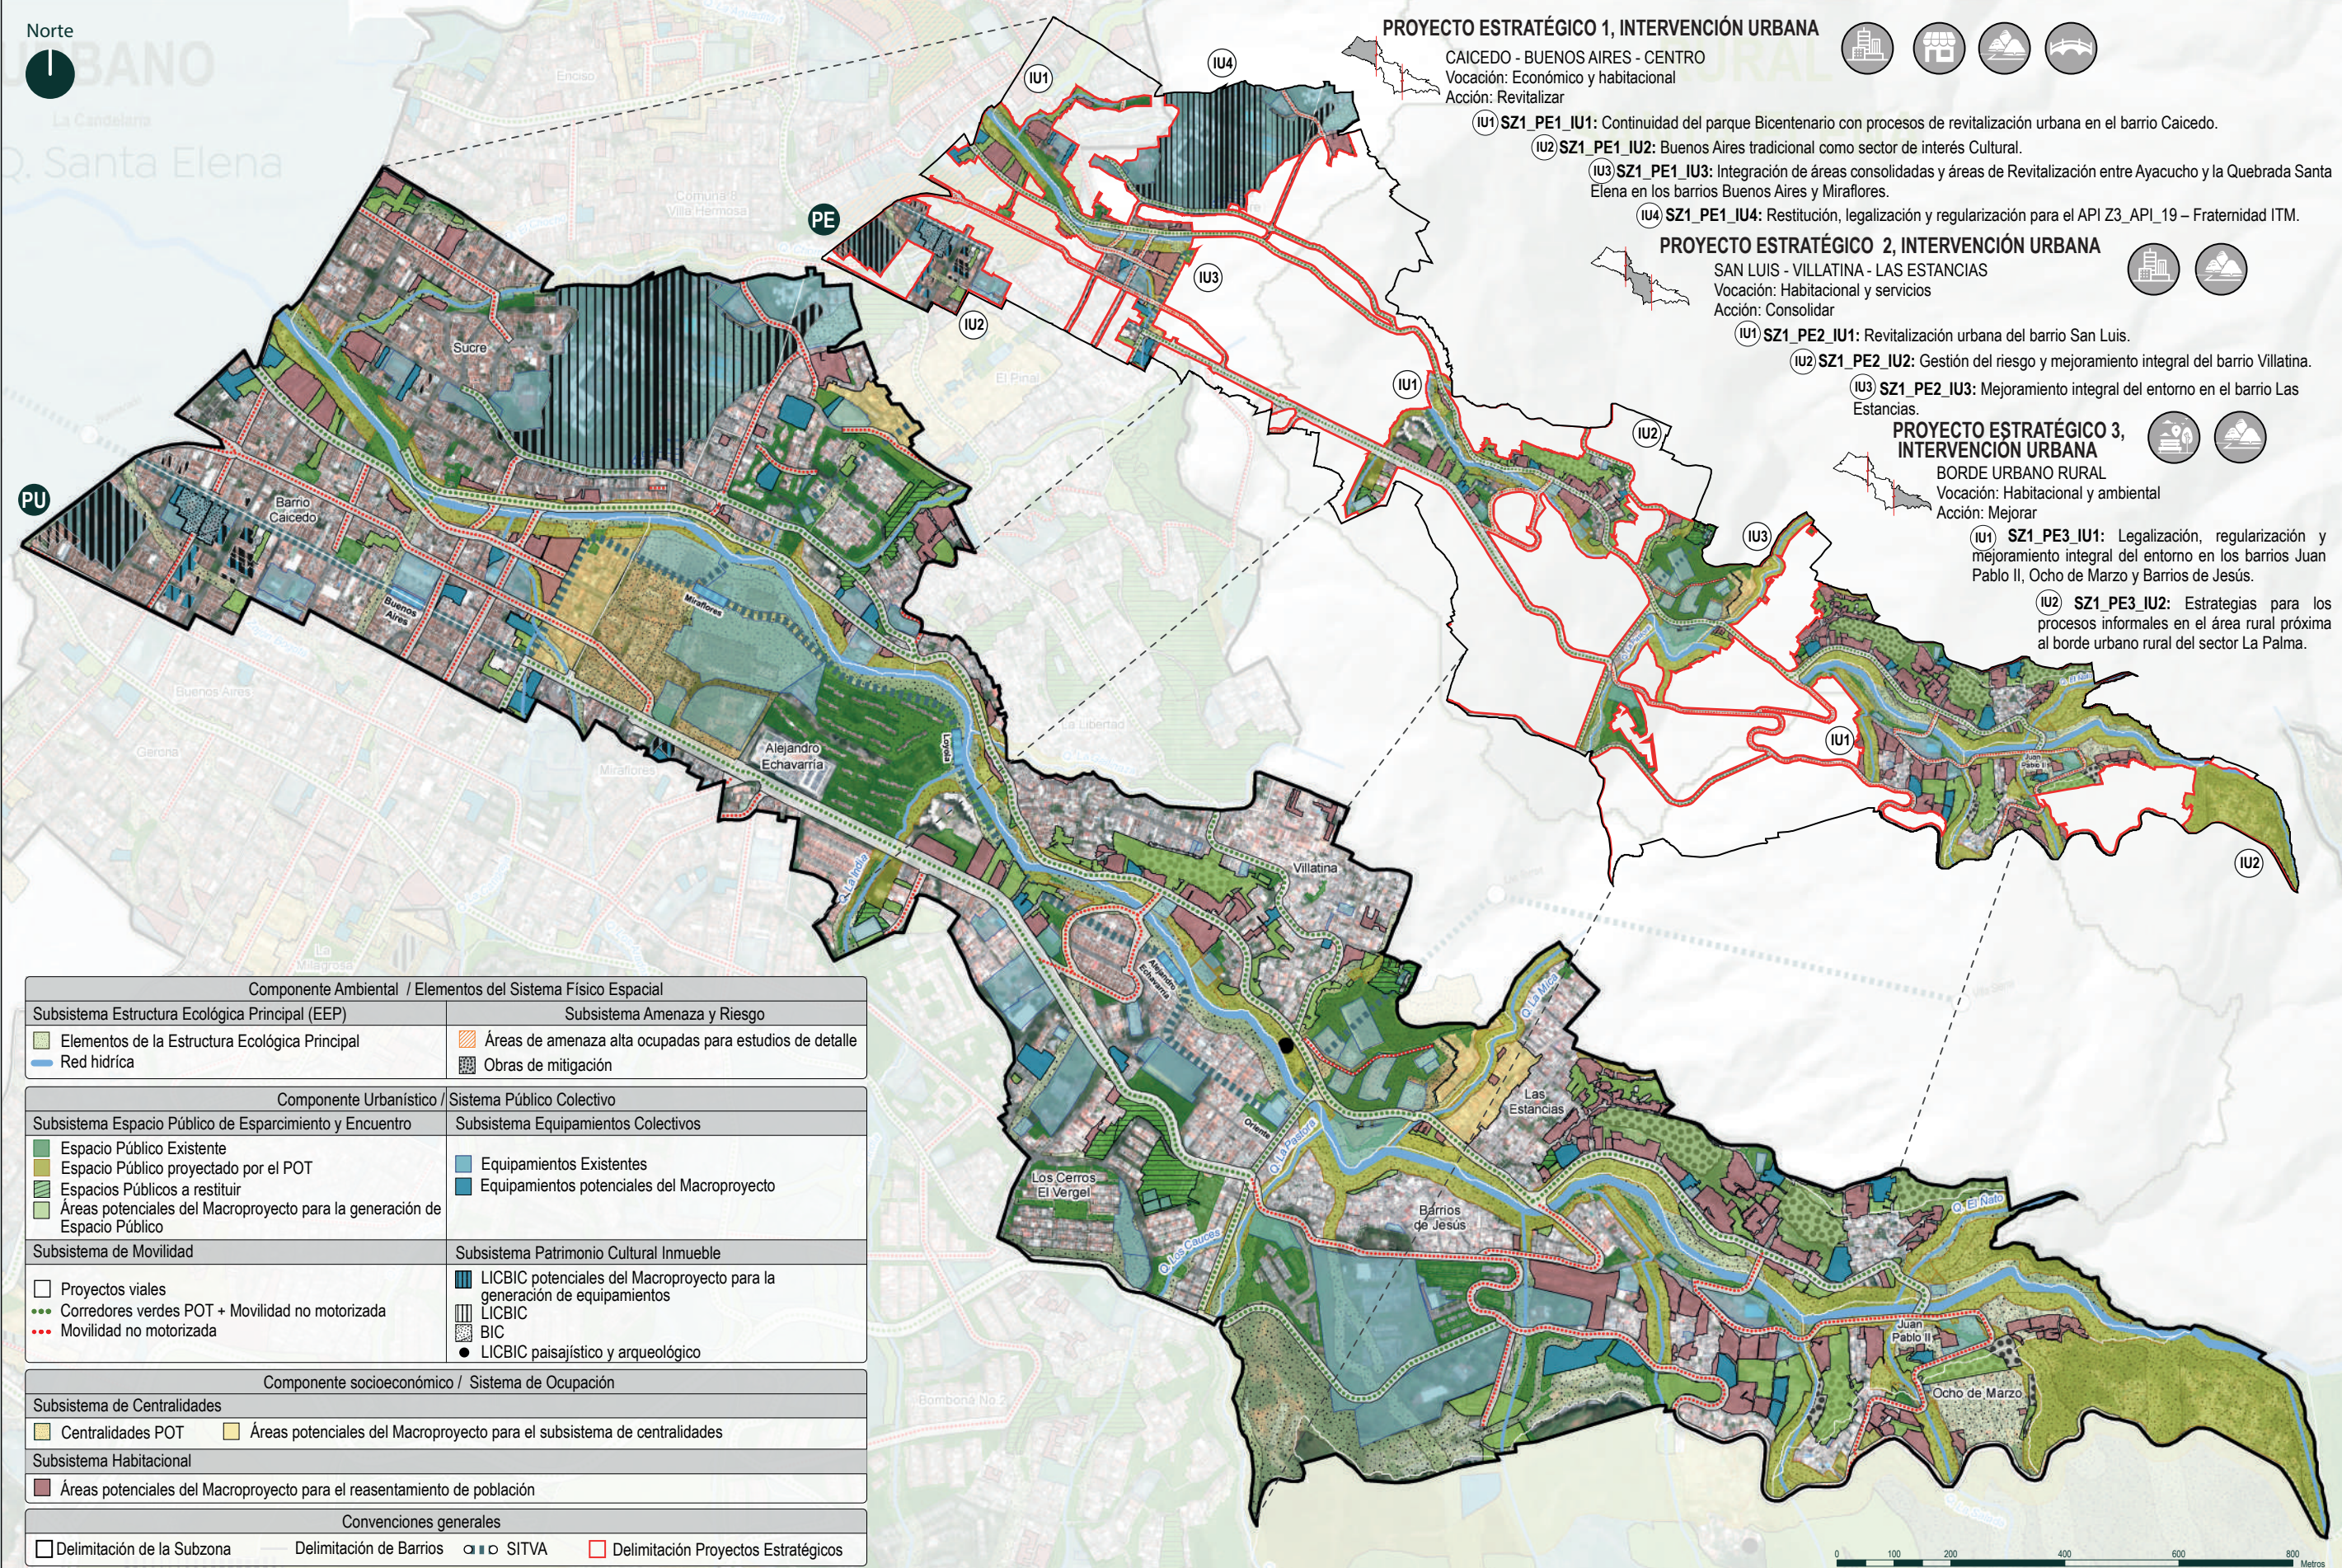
Norte

PROYECTO ESTRATÉGICO 1, INTERVENCIÓN URBANA
CAICEDO - BUENOS AIRES - CENTRO
Vocación: Económico y habitacional
Acción: Revitalizar
IU1 SZ1_PE1_IU1: Continuidad del parque Bicentenario con procesos de revitalización urbana en el barrio Caicedo.
IU2 SZ1_PE1_IU2: Buenos Aires tradicional como sector de interés Cultural.
IU3 SZ1_PE1_IU3: Integración de áreas consolidadas y áreas de Revitalización entre Ayacucho y la Quebrada Santa Elena en los barrios Buenos Aires y Miraflores.
IU4 SZ1_PE1_IU4: Restitución, legalización y regularización para el API Z3_API_19 – Fraternidad ITM.

PROYECTO ESTRATÉGICO 2, INTERVENCIÓN URBANA
SAN LUIS - VILLATINA - LAS ESTANCIAS
Vocación: Habitacional y servicios
Acción: Consolidar
IU1 SZ1_PE2_IU1: Revitalización urbana del barrio San Luis.
IU2 SZ1_PE2_IU2: Gestión del riesgo y mejoramiento integral del barrio Villatina.
IU3 SZ1_PE2_IU3: Mejoramiento integral del entorno en el barrio Las Estancias.

PROYECTO ESTRATÉGICO 3, INTERVENCIÓN URBANA
BORDE URBANO RURAL
Vocación: Habitacional y ambiental
Acción: Mejorar
IU1 SZ1_PE3_IU1: Legalización, regularización y mejoramiento integral del entorno en los barrios Juan Pablo II, Ocho de Marzo y Barrios de Jesús.
IU2 SZ1_PE3_IU2: Estrategias para los procesos informales en el área rural próxima al borde urbano rural del sector La Palma.

PE
PU
IU1 IU2 IU3 IU4
Sucre
Barrio Caicedo
Buenos Aires
Miraflores
Alejandro Echavarría
Loyola
Villatina
Las Estancias
Los Cerros El Vergel
Barrios de Jesús
Juan Pablo II
Ocho de Marzo
Q. La Mica
Q. El Nato
Q. Los Cauces
Q. La Castro
Oriente

Componente Ambiental / Elementos del Sistema Físico Espacial
Subsistema Estructura Ecológica Principal (EEP)
Elementos de la Estructura Ecológica Principal
Red hídrica
Subsistema Amenaza y Riesgo
Áreas de amenaza alta ocupadas para estudios de detalle
Obras de mitigación
Componente Urbanístico / Sistema Público Colectivo
Subsistema Espacio Público de Esparcimiento y Encuentro
Espacio Público Existente
Espacio Público proyectado por el POT
Espacios Públicos a restituir
Áreas potenciales del Macroproyecto para la generación de Espacio Público
Subsistema Equipamientos Colectivos
Equipamientos Existentes
Equipamientos potenciales del Macroproyecto
Subsistema de Movilidad
Proyectos viales
Corredores verdes POT + Movilidad no motorizada
Movilidad no motorizada
Subsistema Patrimonio Cultural Inmueble
LICBIC potenciales del Macroproyecto para la generación de equipamientos
LICBIC
BIC
LICBIC paisajístico y arqueológico
Componente socioeconómico / Sistema de Ocupación
Subsistema de Centralidades
Centralidades POT
Áreas potenciales del Macroproyecto para el subsistema de centralidades
Subsistema Habitacional
Áreas potenciales del Macroproyecto para el reasentamiento de población
Convenciones generales
Delimitación de la Subzona
Delimitación de Barrios
SITVA
Delimitación Proyectos Estratégicos

0 100 200 400 600 800
Metros